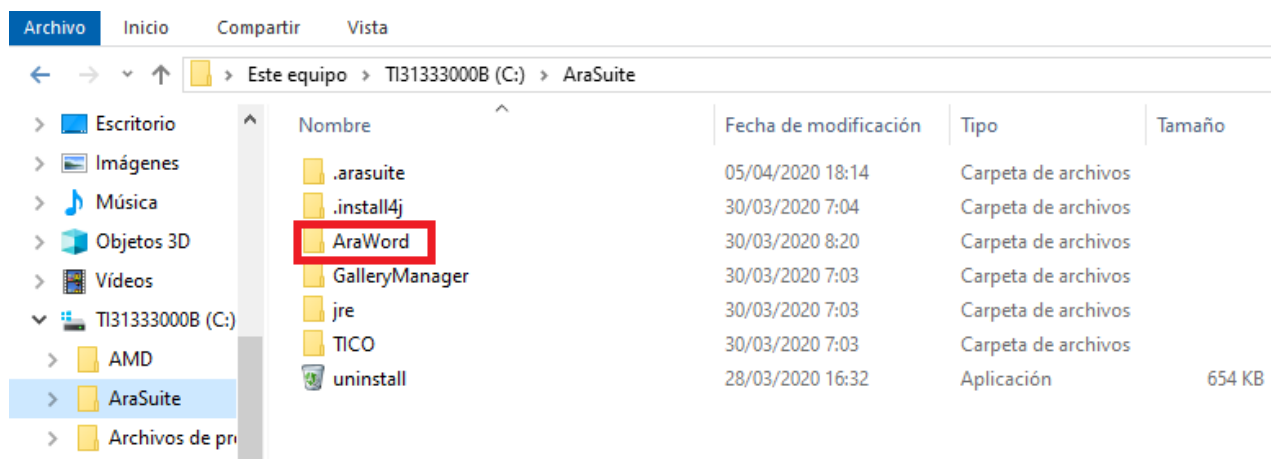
Archivo Inicio Compartir Vista

Este equipo > TI31333000B (C:) > AraSuite

Escritorio
Imágenes
Música
Objetos 3D
Vídeos
TI31333000B (C:)
AMD
AraSuite
Archivos de pr

| Nombre | Fecha de modificación | Tipo | Tamaño |
|---|---|---|---|
| .arasuite | 05/04/2020 18:14 | Carpeta de archivos | |
| .install4j | 30/03/2020 7:04 | Carpeta de archivos | |
| AraWord | 30/03/2020 8:20 | Carpeta de archivos | |
| GalleryManager | 30/03/2020 7:03 | Carpeta de archivos | |
| jre | 30/03/2020 7:03 | Carpeta de archivos | |
| TICO | 30/03/2020 7:03 | Carpeta de archivos | |
| uninstall | 28/03/2020 16:32 | Aplicación | 654 KB |